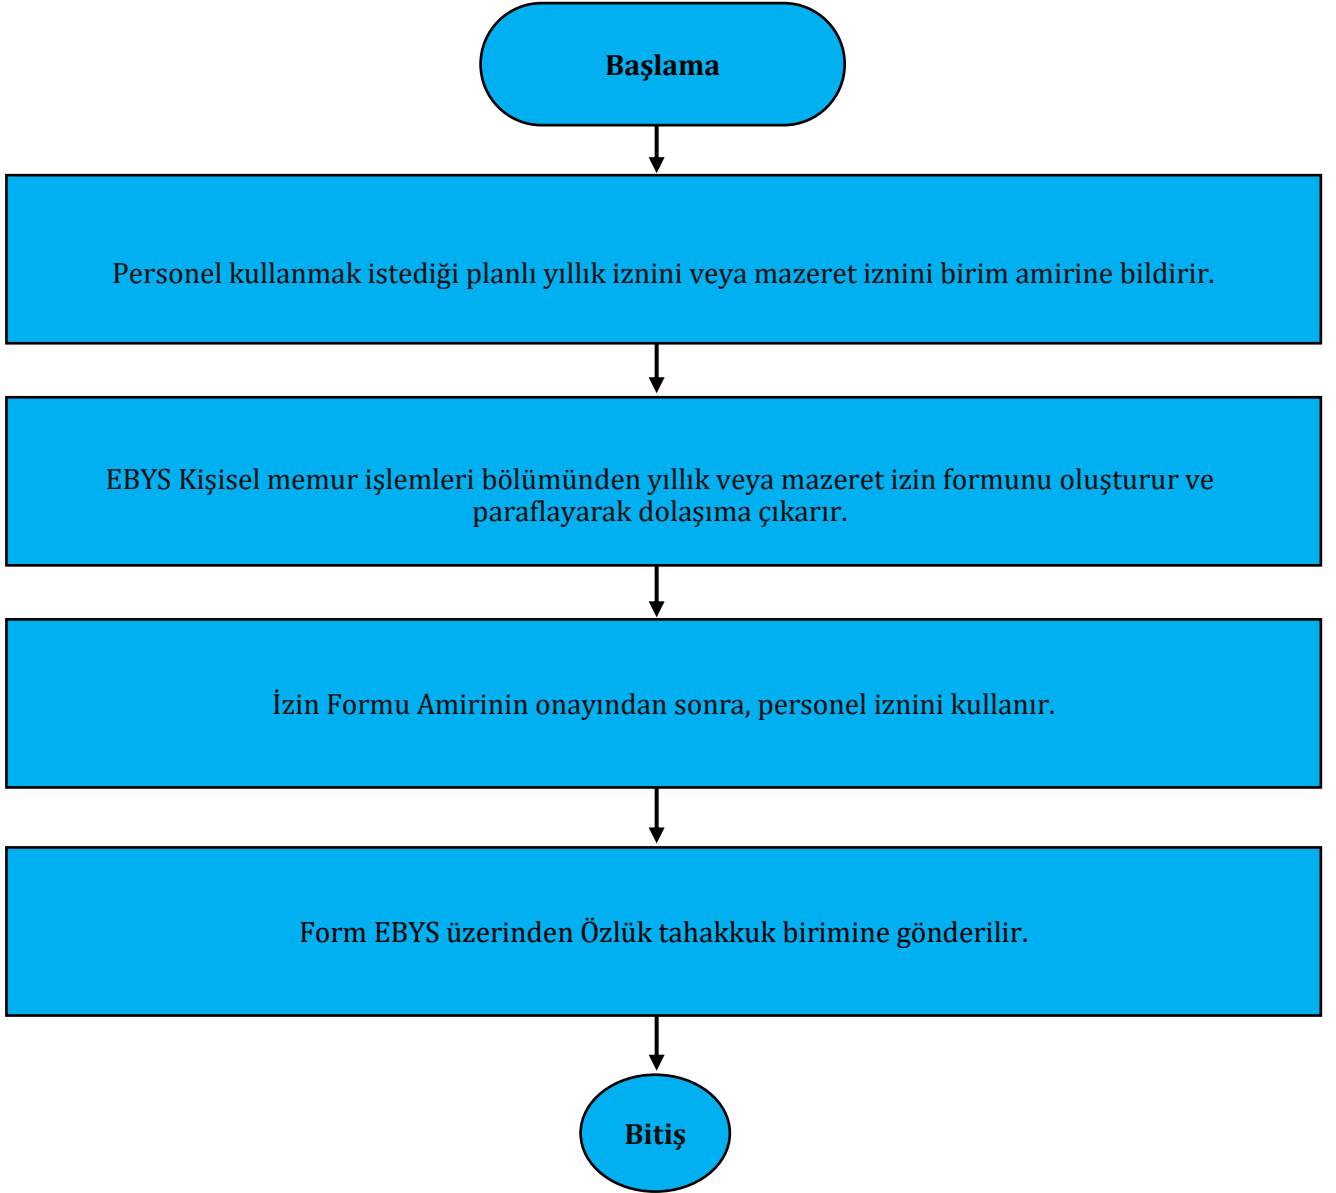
Başlama

Personel kullanmak istediği planlı yıllık iznini veya mazeret iznini birim amirine bildirir.

EBYS Kişisel memur işlemleri bölümünden yıllık veya mazeret izin formunu oluşturur ve paraflayarak dolaşıma çıkarır.

İzin Formu Amirinin onayından sonra, personel iznini kullanır.

Form EBYS üzerinden Özlük tahakkuk birimine gönderilir.

Bitiş